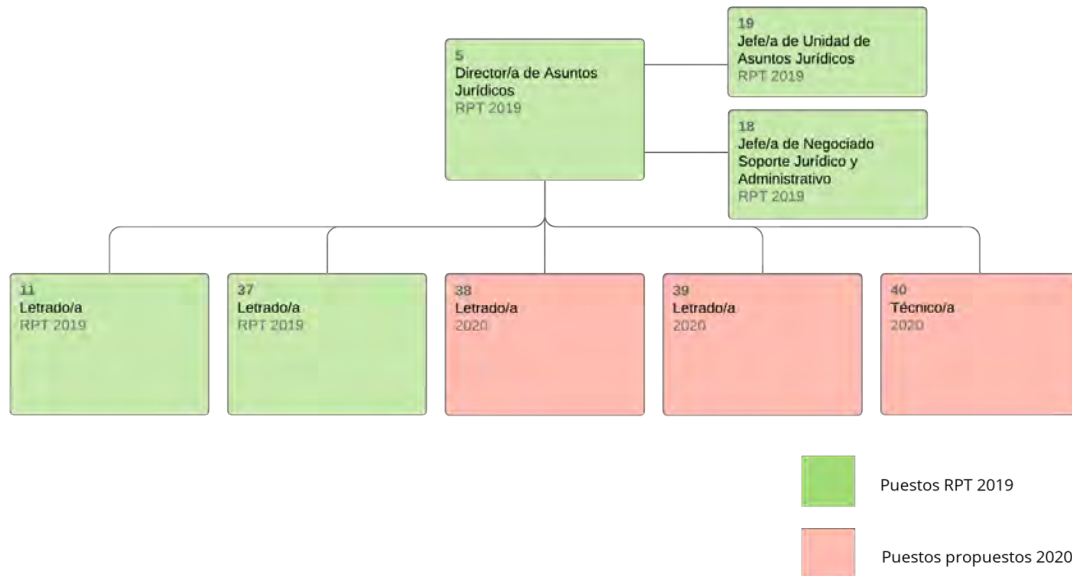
5
Director/a de Asuntos Jurídicos
RPT 2019

19
Jefe/a de Unidad de Asuntos Jurídicos
RPT 2019

18
Jefe/a de Negociado Soporte Jurídico y Administrativo
RPT 2019

11
Letrado/a
RPT 2019

37
Letrado/a
RPT 2019

38
Letrado/a
2020

39
Letrado/a
2020

40
Técnico/a
2020

Puestos RPT 2019

Puestos propuestos 2020